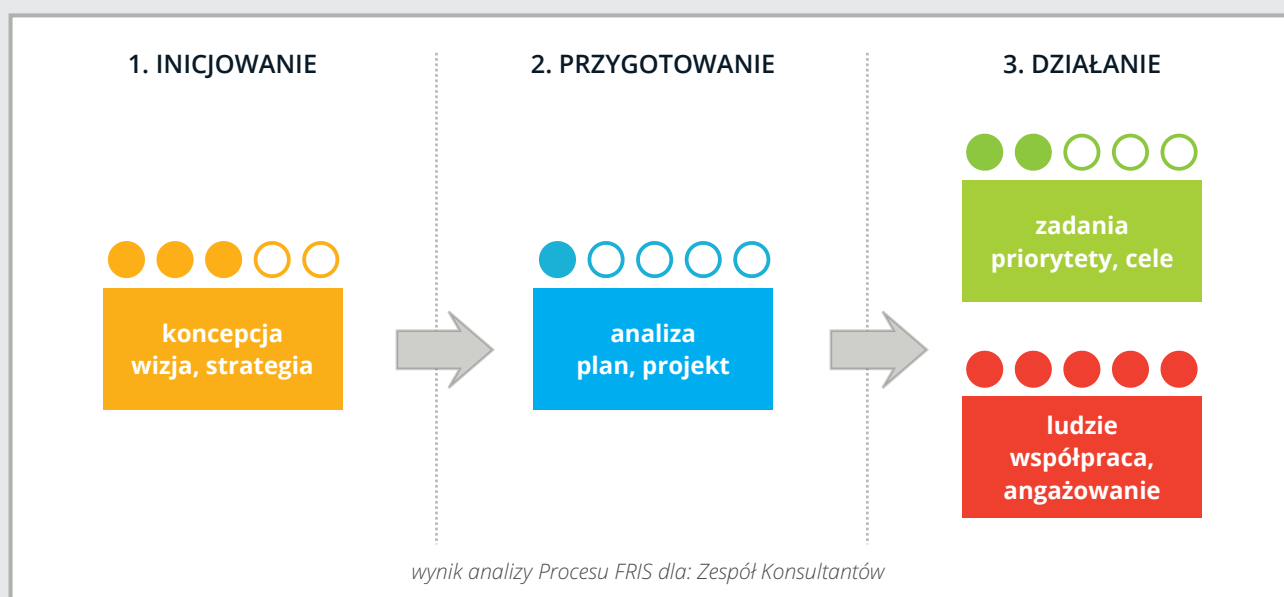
1. INICJOWANIE

koncepcja
wizja, strategia

2. PRZYGOTOWANIE

analiza
plan, projekt

3. DZIAŁANIE

zadania
priorytety, cele

ludzie
współpraca,
angażowanie

wynik analizy Procesu FRIS dla: Zespół Konsultantów